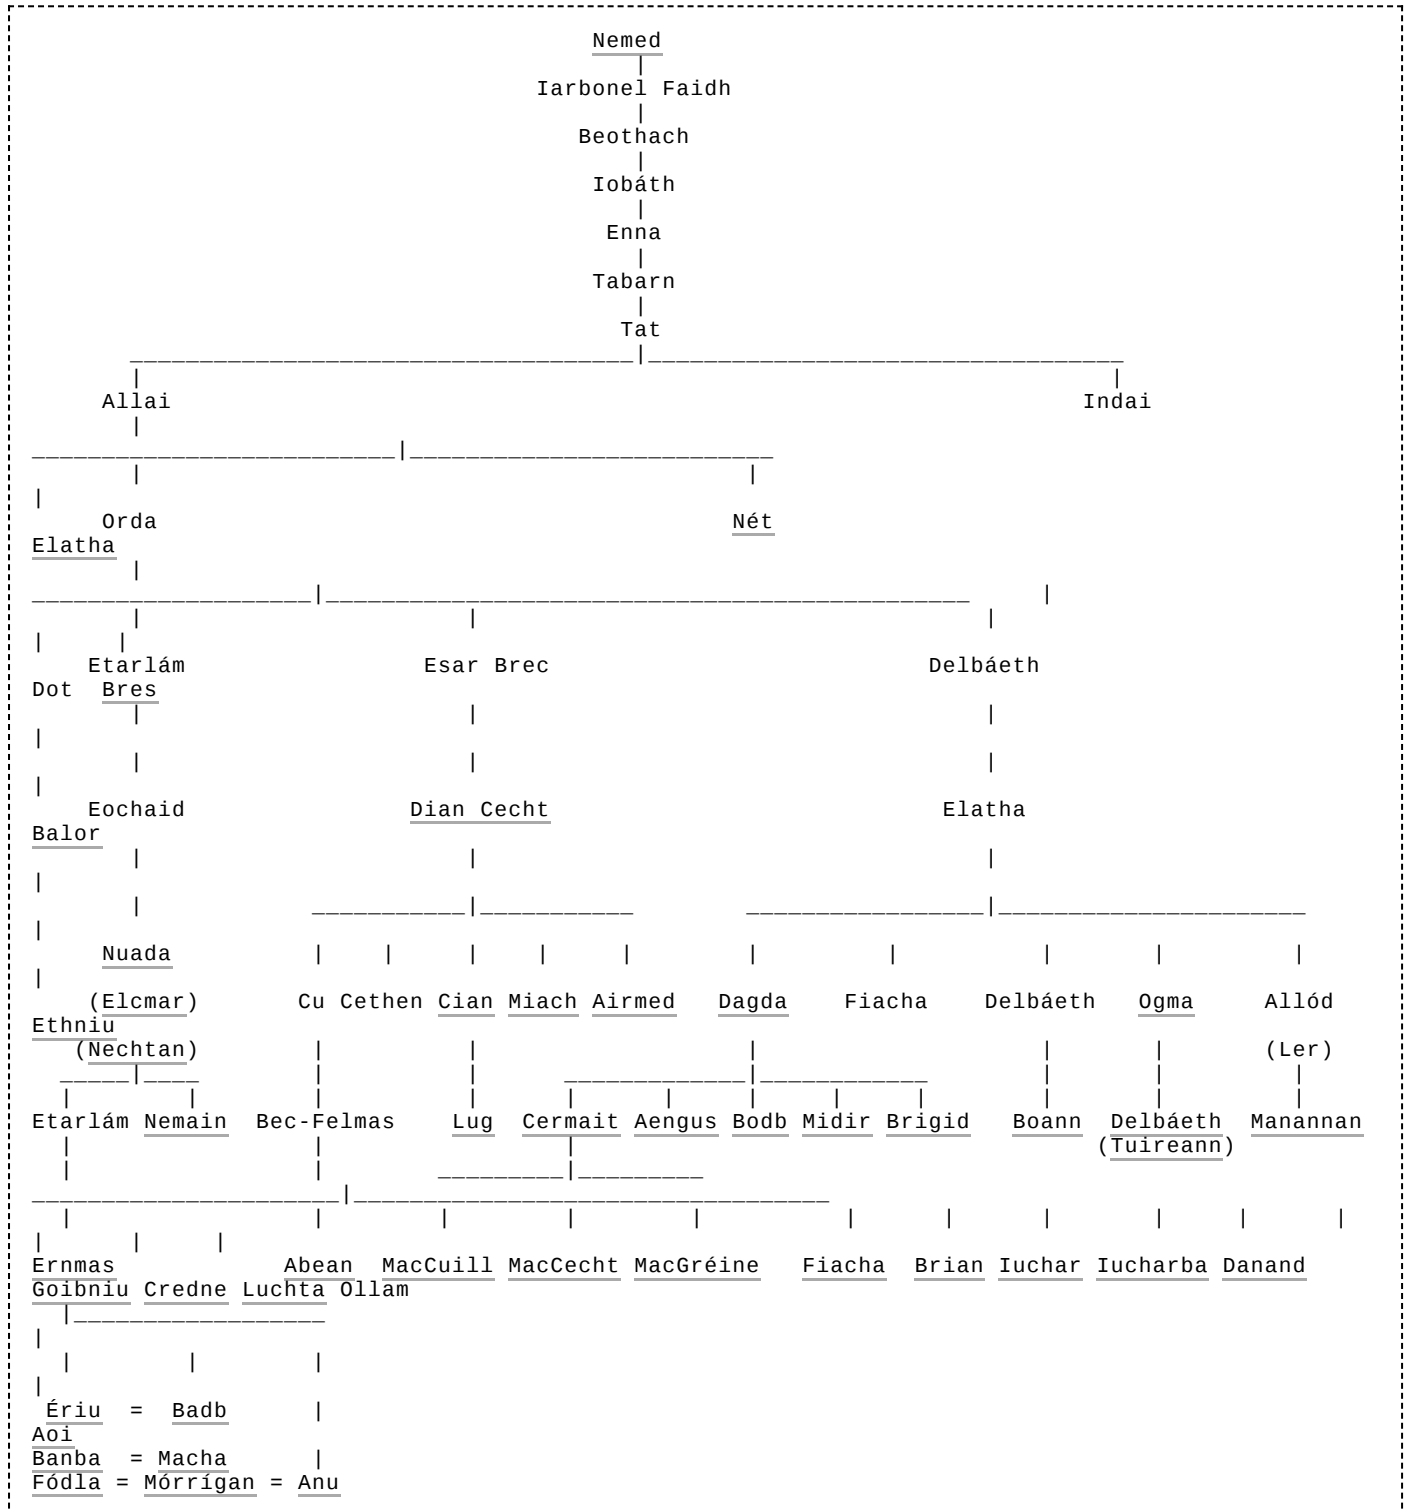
Nemed

Iarbonel Faidh

Beothach

Iobáth

Enna

Tabarn

Tat

Allai

Indai

Orda

Nét

Elatha

Etarlám

Esar Brec

Delbáeth

Dot Bres

Eochaid

Dian Cecht

Elatha

Balor

Nuada

(Elcmar)

Cu Cethen Cian Miach Airmed

Dagda

Fiacha

Delbáeth

Ogma

Allód

Ethniu

(Nechtan)

(Ler)

Etarlám Nemain

Bec-Felmas

Lug

Cermait Aengus Bodb Midir Brigid

Boann

Delbáeth (Tuireann)

Manannan

Ernmas

Abean MacCuill MacCecht MacGréine

Fiacha

Brian Iuchar Iucharba Danand

Goibniu Credne Luchta Ollam

Ériu = Badb

Aoi

Banba = Macha

Fódla = Mórrígan = Anu